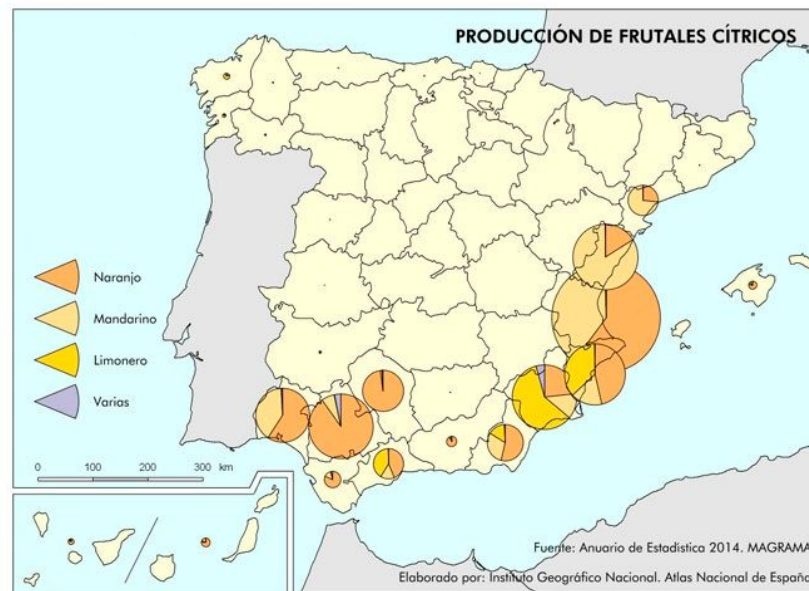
PRODUCCIÓN DE FRUTALES CÍTRICOS

Naranjo
Mandarino
Limonero
Varias

0 100 200 300 km

Fuente: Anuario de Estadística 2014. MAGRAMA

Elaborado por: Instituto Geográfico Nacional. Atlas Nacional de España